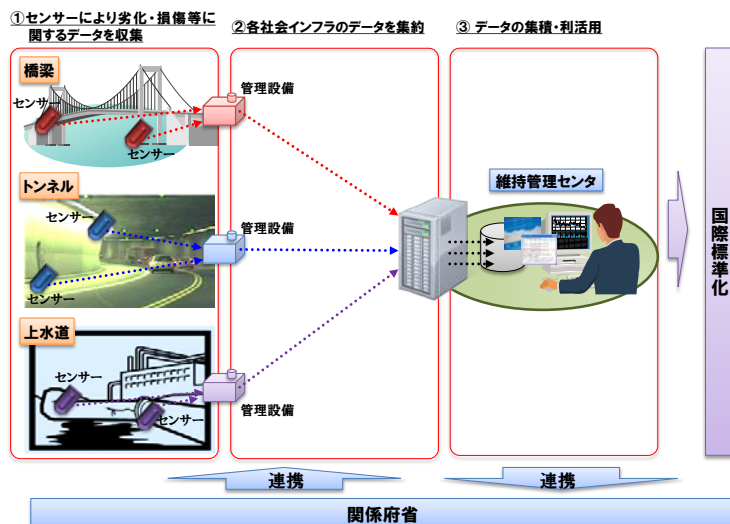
①センサーにより劣化・損傷等に関するデータを収集

②各社会インフラのデータを集約

③ データの集積・利活用

橋梁

センサー

センサー

管理設備

トンネル

センサー

センサー

管理設備

上水道

センサー

センサー

管理設備

維持管理センタ

国際標準化

連携

連携

関係府省